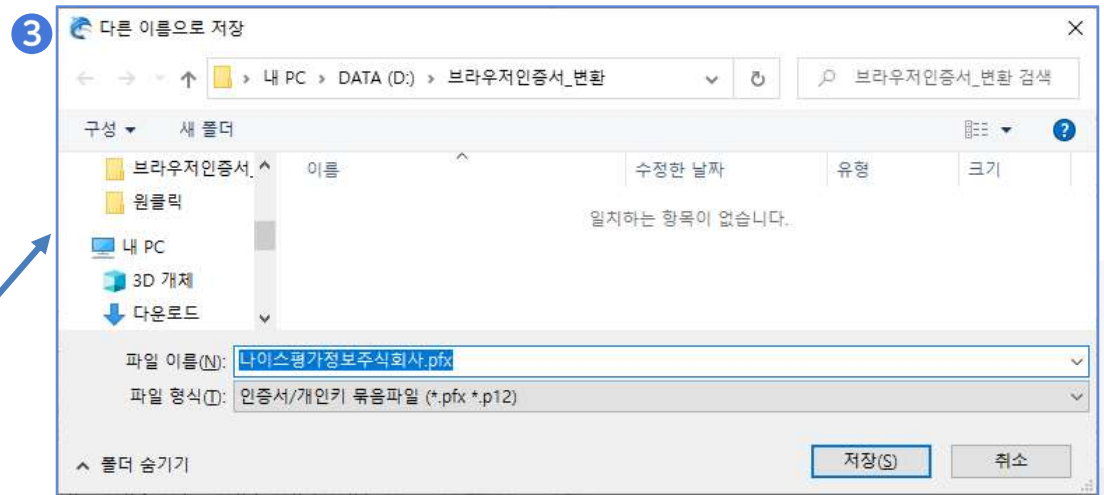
3

다른 이름으로 저장

내 PC › DATA (D:) › 브라우저인증서_변환

브라우저인증서_변환 검색

구성 ▾ 새 폴더

브라우저인증서_
원클릭
내 PC
3D 개체
다운로드

| 이름 | 수정한 날짜 | 유형 | 크기 |
|---|---|---|---|

일치하는 항목이 없습니다.

파일 이름(N): 나이스평가정보주식회사.pfx

파일 형식(T): 인증서/개인키 묶음파일 (*.pfx *.p12)

폴더 숨기기

저장(S)

취소